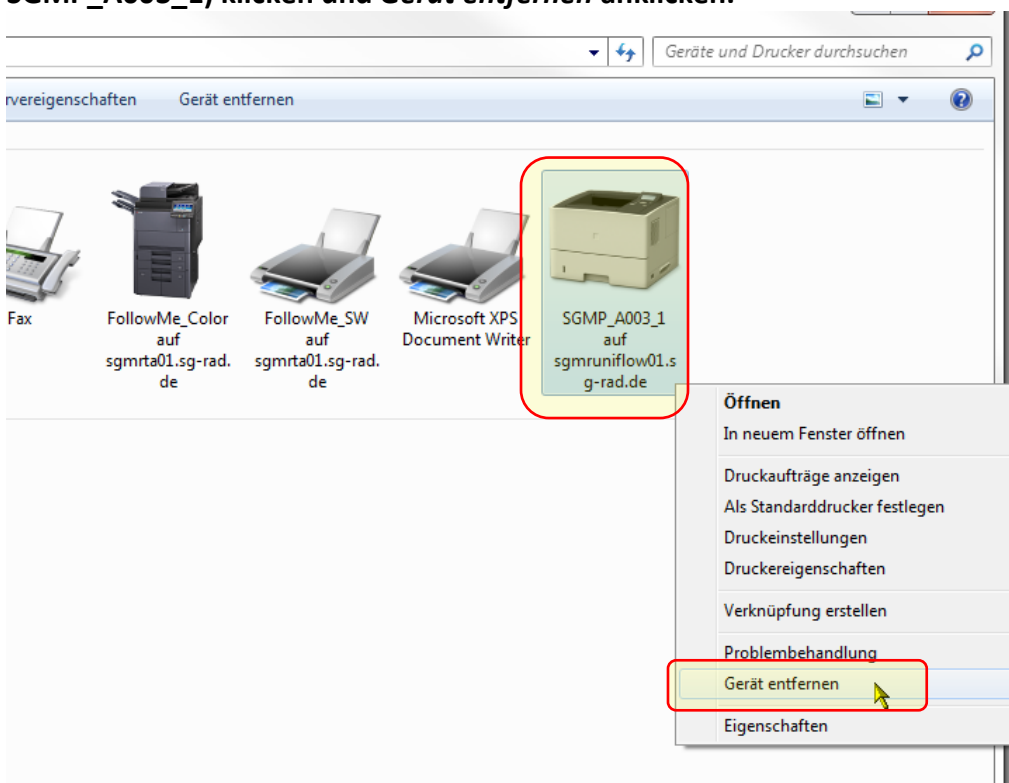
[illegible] klicken und Gerät entfernen anklicken.

Geräte und Drucker durchsuchen

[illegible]vereigenschaften Gerät entfernen

Fax

FollowMe_Color auf sgmrta01.sg-rad.de

FollowMe_SW auf sgmrta01.sg-rad.de

Microsoft XPS Document Writer

SGMP_A003_1 auf sgmruniflow01.sg-rad.de

Öffnen
In neuem Fenster öffnen
Druckaufträge anzeigen
Als Standarddrucker festlegen
Druckeinstellungen
Druckereigenschaften
Verknüpfung erstellen
Problembehandlung
Gerät entfernen
Eigenschaften